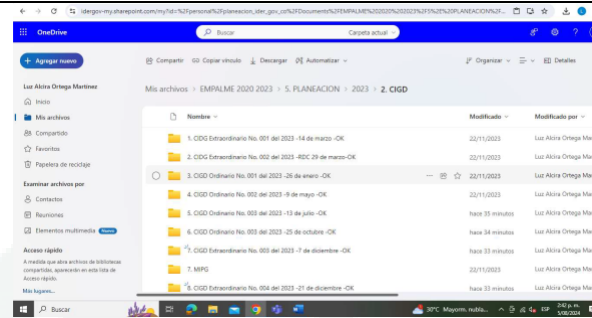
idergov-my.sharepoint.com/my?id=%2Fpersonal%2Fplaneacion_ider_gov_co%2FDocuments%2FEMPALME%202020%202023%2F5%2E%20PLANEACION%2F...

OneDrive

Buscar

Carpeta actual

+ Agregar nuevo

Compartir

Copiar vínculo

Descargar

Automatizar

Organizar

Detalles

Luz Alcira Ortega Martinez

Inicio

Mis archivos

Compartido

Favoritos

Papelera de reciclaje

Examinar archivos por

Contactos

Reuniones

Elementos multimedia

Acceso rápido

A medida que abra archivos de bibliotecas compartidas, aparecerán en esta lista de Acceso rápido.

Más lugares...

Mis archivos > EMPALME 2020 2023 > 5. PLANEACION > 2023 > 2. CIGD

| Nombre | Modificado | Modificado por |
|---|---|---|
| 1. CIDG Extraordinario No. 001 del 2023 -14 de marzo -OK | 22/11/2023 | Luz Alcira Ortega Ma |
| 1. CIDG Extraordinario No. 002 del 2023 -RDC 29 de marzo-OK | 22/11/2023 | Luz Alcira Ortega Ma |
| 3. CIGD Ordinario No. 001 del 2023 -26 de enero -OK | 22/11/2023 | Luz Alcira Ortega Ma |
| 4. CIGD Ordinario No. 002 del 2023 -9 de mayo -OK | 22/11/2023 | Luz Alcira Ortega Ma |
| 5. CIGD Ordinario No. 003 del 2023 -13 de julio -OK | hace 33 minutos | Luz Alcira Ortega Ma |
| 6. CIGD Ordinario No. 003 del 2023 -25 de octubre -OK | hace 34 minutos | Luz Alcira Ortega Ma |
| 7. CIGD Extraordinario No. 003 del 2023 -7 de diciembre -OK | 22/11/2023 | Luz Alcira Ortega Ma |
| 7. MIPG | 22/11/2023 | Luz Alcira Ortega Ma |
| 8. CIGD Extraordinario No. 004 del 2023 -21 de diciembre -OK | hace 33 minutos | Luz Alcira Ortega Ma |

Buscar

30°C Mayorm. nubla...

2:40 p. m.
5/08/2024